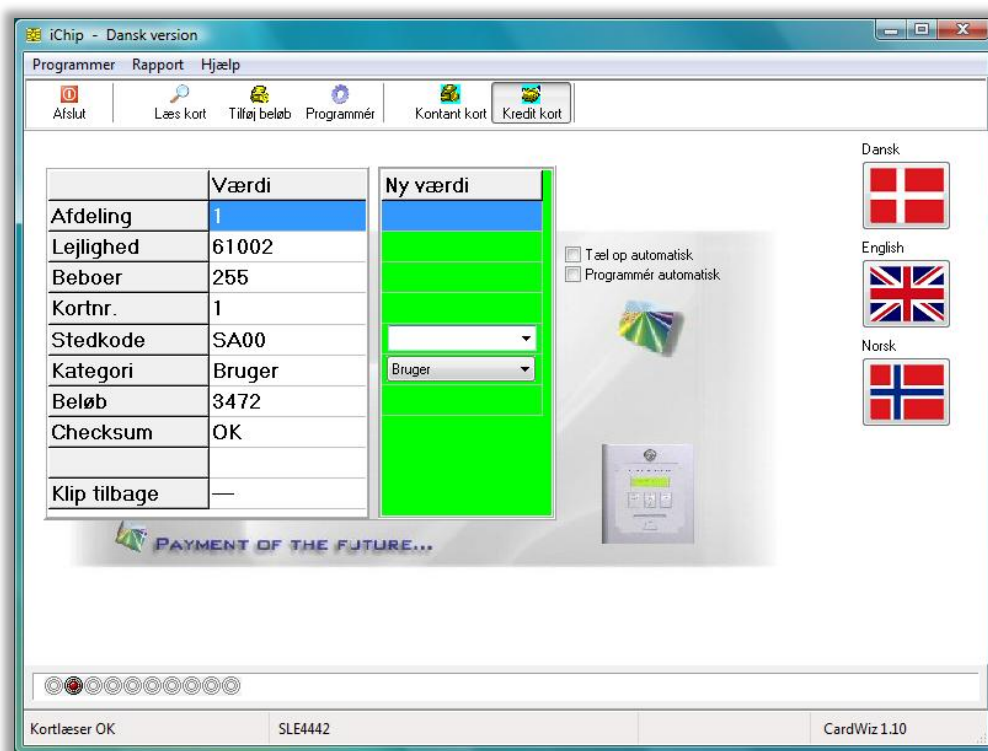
iChip - Dansk version

Programmer Rapport Hjælp

Afslut Læs kort Tilføj beløb Programmér Kontant kort Kredit kort

| | Værdi |
|---|---|
| Afdeling | 1 |
| Lejlighed | 61002 |
| Beboer | 255 |
| Kortnr. | 1 |
| Stedkode | SA00 |
| Kategori | Bruger |
| Beløb | 3472 |
| Checksum | OK |
| | |
| Klip tilbage | — |

| Ny værdi |
|---|
| |
| |
| |
| |
| |
| Bruger |
| |

Tæl op automatisk
Programmér automatisk

Dansk
English
Norsk

PAYMENT OF THE FUTURE...

Kortlæser OK SLE4442 CardWiz 1.10